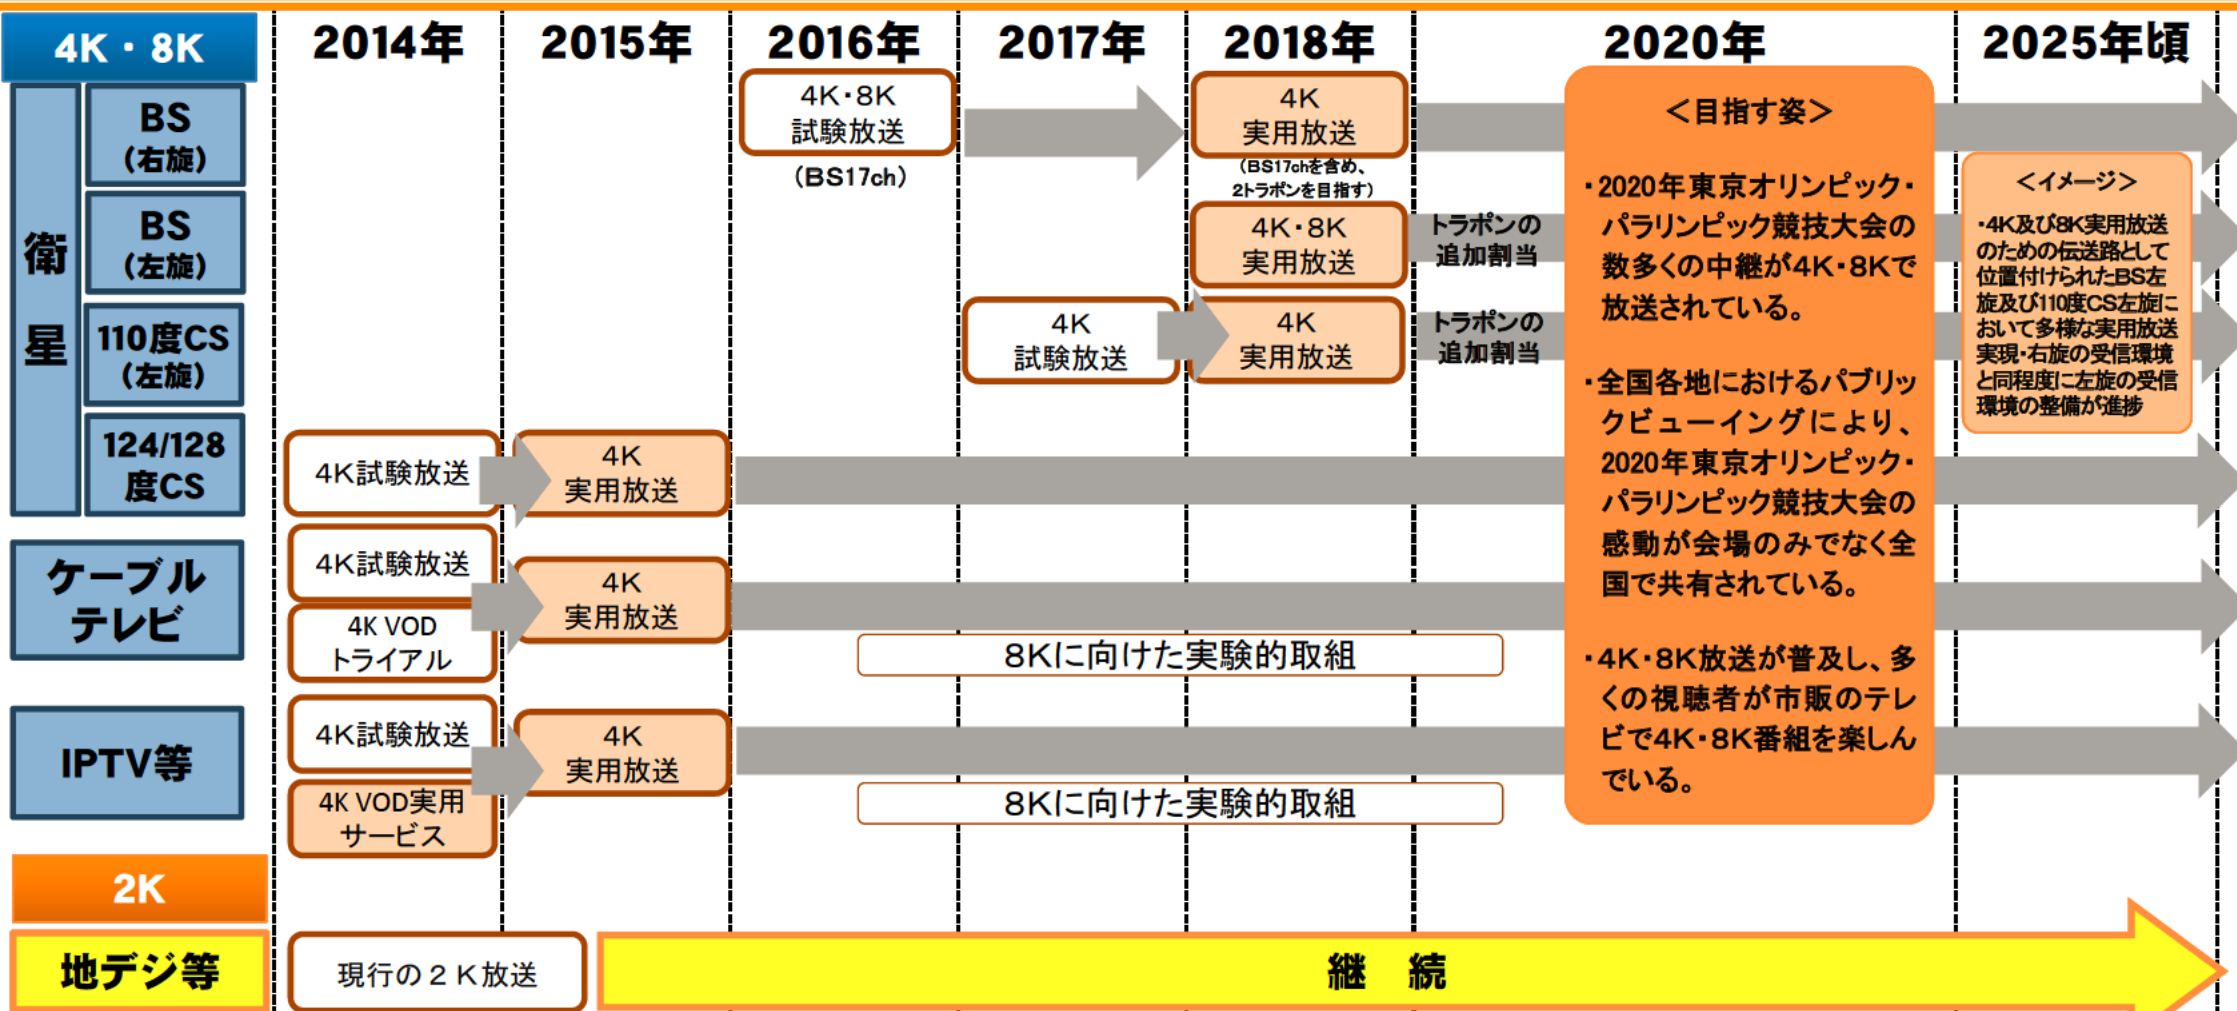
4K・8K

2014年 2015年 2016年 2017年 2018年 2020年 2025年頃

衛星

BS（右旋）

4K・8K 試験放送 （BS17ch）

4K 実用放送 （BS17chを含め、2トラポンを目指す）

BS（左旋）

4K・8K 実用放送

トラポンの追加割当

110度CS（左旋）

4K 試験放送

4K 実用放送

トラポンの追加割当

124/128度CS

4K試験放送

4K 実用放送

ケーブルテレビ

4K試験放送

4K VOD トライアル

4K 実用放送

8Kに向けた実験的取組

IPTV等

4K試験放送

4K VOD実用サービス

4K 実用放送

8Kに向けた実験的取組

＜目指す姿＞

・2020年東京オリンピック・パラリンピック競技大会の数多くの中継が4K・8Kで放送されている。

・全国各地におけるパブリックビューイングにより、2020年東京オリンピック・パラリンピック競技大会の感動が会場のみでなく全国で共有されている。

・4K・8K放送が普及し、多くの視聴者が市販のテレビで4K・8K番組を楽しんでいる。

＜イメージ＞

・4K及び8K実用放送のための伝送路として位置付けられたBS左旋及び110度CS左旋において多様な実用放送実現・右旋の受信環境と同程度に左旋の受信環境の整備が進捗

2K

地デジ等

現行の２K放送

継　続